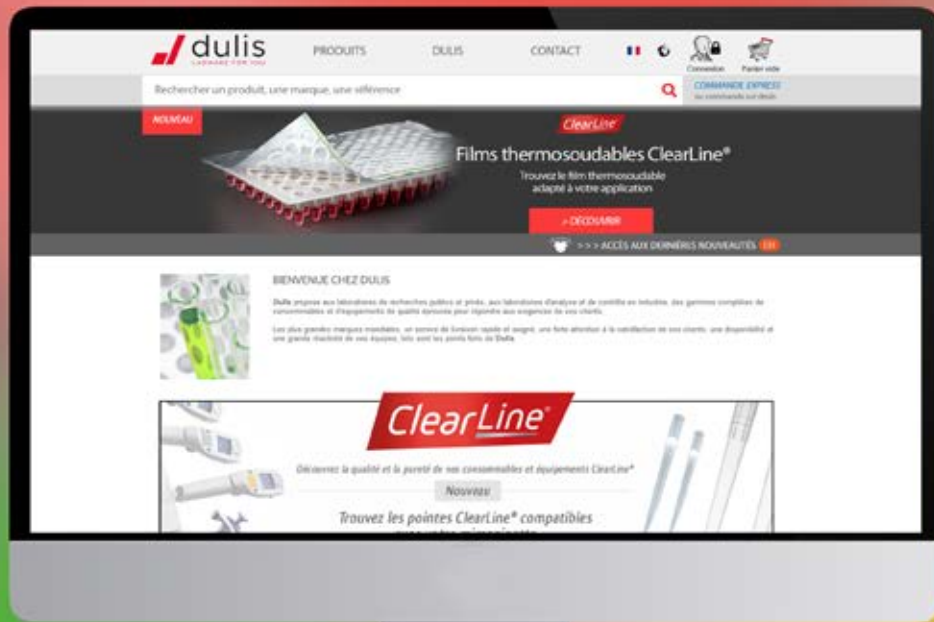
dulis
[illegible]

PRODUITS DULIS CONTACT

Connexion Panier vide

Rechercher un produit, une marque, une référence

COMMANDE EXPRESS
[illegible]

NOUVEAU

ClearLine

Films thermosoudables ClearLine®

Trouvez le film thermosoudable adapté à votre application

> DÉCOUVRIR

>>> ACCÈS AUX DERNIÈRES NOUVEAUTÉS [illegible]

BIENVENUE CHEZ DULIS

Dulis propose aux laboratoires de recherches publics et privés, aux laboratoires d'analyse et de contrôle en industrie, des gammes complètes de consommables et d'équipements de qualité destinés pour répondre aux exigences de vos clients.

Les plus grandes marques mondiales, un service de livraison rapide et soigné, une forte attention à la satisfaction de vos clients, une disponibilité et une grande réactivité de nos équipes, tels sont les points forts de Dulis.

ClearLine®

Découvrez la qualité et la pureté de nos consommables et équipements ClearLine®

Nouveau

Trouvez les pointes ClearLine® compatibles
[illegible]